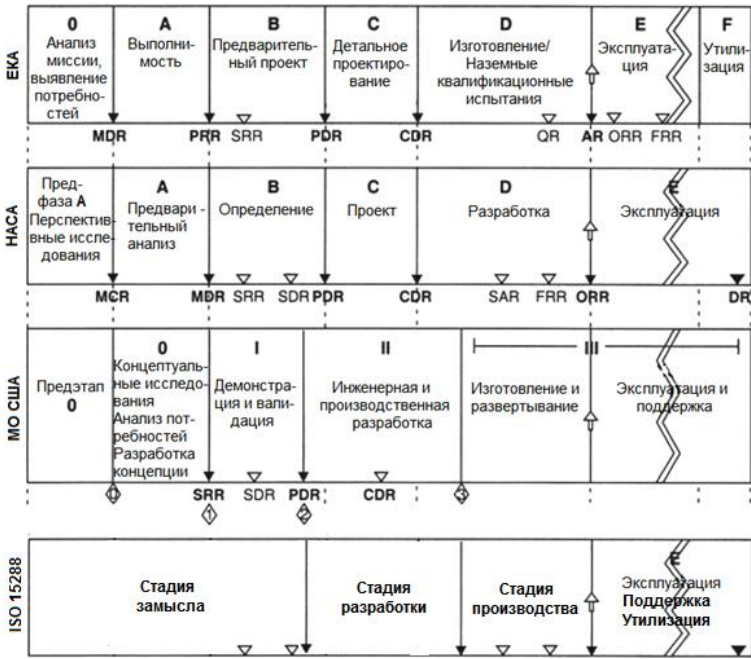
ЕКА

0
Анализ миссии, выявление потребностей

A
Выполнимость

B
Предварительный проект

C
Детальное проектирование

D
Изготовление/ Наземные квалификационные испытания

E
Эксплуатация

F
Утилизация

MDR PRR SRR PDR CDR QR AR ORR FRR

НАСА

Предфаза A Перспективные исследования

A
Предварительный анализ

B
Определение

C
Проект

D
Разработка

E
Эксплуатация

MCR MDR SRR SDR PDR CDR SAR FRR ORR DR

МО США

Предэтап 0

0
Концептуальные исследования Анализ потребностей Разработка концепции

I
Демонстрация и валидация

II
Инженерная и производственная разработка

III
Изготовление и развертывание

Эксплуатация и поддержка

0 SRR 1 SDR PDR 2 CDR 3

ISO 15288

Стадия замысла

Стадия разработки

Стадия производства

E
Эксплуатация
Поддержка
Утилизация